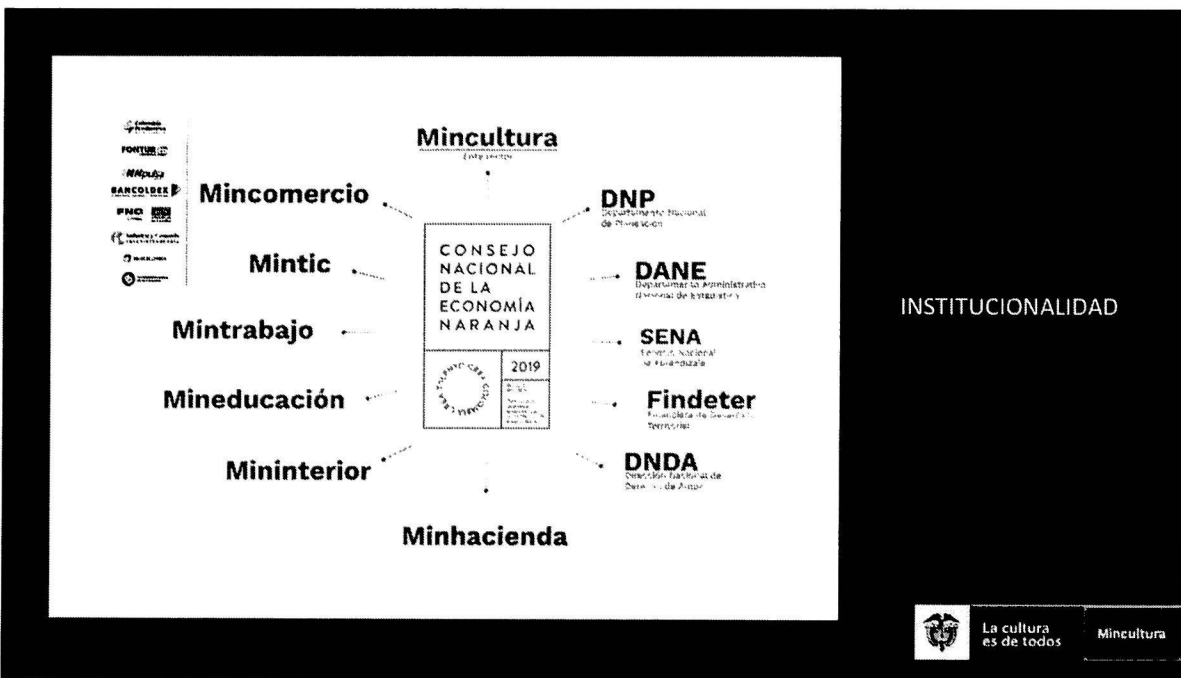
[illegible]

FONTUR

iNNpulsa

BANCOLDEX

FNG

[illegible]

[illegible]

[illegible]

Mincultura
Ente rector

Mincomercio

DNP
Departamento Nacional de Planeación

Mintic

CONSEJO NACIONAL DE LA ECONOMÍA NARANJA

DANE
Departamento Administrativo Nacional de Estadística

Mintrabajo

SENA
Servicio Nacional de Aprendizaje

2019

Mineducación

Findeter
Financiera de Desarrollo Territorial

Mininterior

DNDA
Dirección Nacional de Derecho de Autor

Minhacienda

INSTITUCIONALIDAD

La cultura es de todos

Mincultura